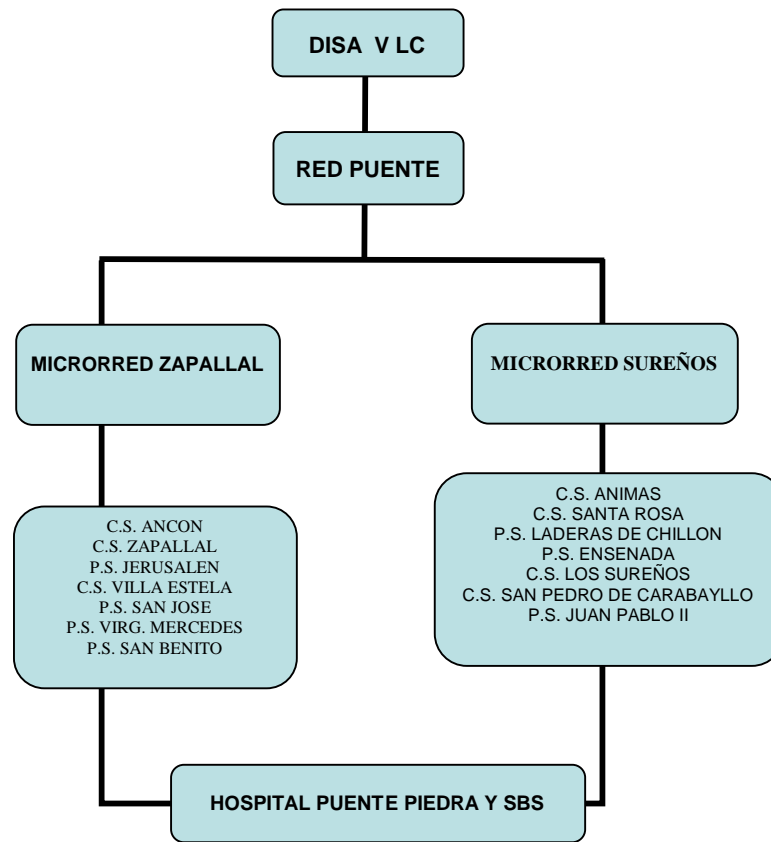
DISA V LC

RED PUENTE

MICRORRED ZAPALLAL

MICRORRED SUREÑOS

C.S. ANCON
C.S. ZAPALLAL
P.S. JERUSALEN
C.S. VILLA ESTELA
P.S. SAN JOSE
P.S. VIRG. MERCEDES
P.S. SAN BENITO

C.S. ANIMAS
C.S. SANTA ROSA
P.S. LADERAS DE CHILLON
P.S. ENSENADA
C.S. LOS SUREÑOS
C.S. SAN PEDRO DE CARABAYLLO
P.S. JUAN PABLO II

HOSPITAL PUENTE PIEDRA Y SBS